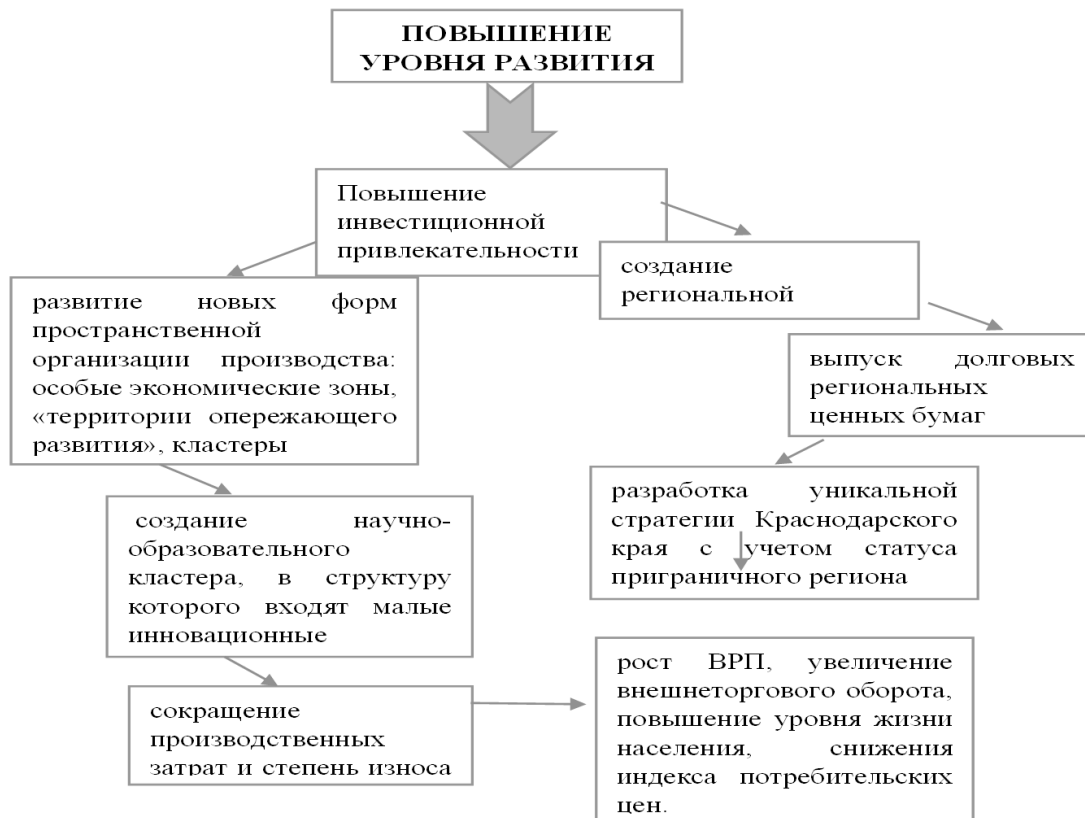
ПОВЫШЕНИЕ УРОВНЯ РАЗВИТИЯ

Повышение инвестиционной привлекательности

создание региональной

развитие новых форм пространственной организации производства: особые экономические зоны, «территории опережающего развития», кластеры

выпуск долговых региональных ценных бумаг

разработка уникальной стратегии Краснодарского края с учетом статуса приграничного региона

создание научно-образовательного кластера, в структуру которого входят малые инновационные

сокращение производственных затрат и степень износа

рост ВРП, увеличение внешнеторгового оборота, повышение уровня жизни населения, снижения индекса потребительских цен.